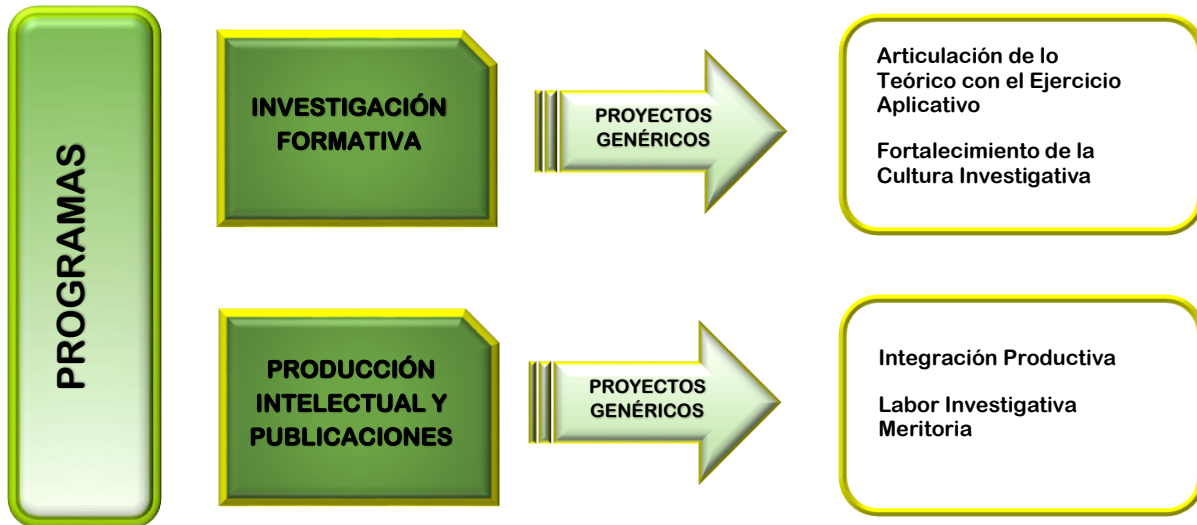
PROGRAMAS

INVESTIGACIÓN FORMATIVA

PROYECTOS GENÉRICOS

Articulación de lo Teórico con el Ejercicio Aplicativo

Fortalecimiento de la Cultura Investigativa

PRODUCCIÓN INTELECTUAL Y PUBLICACIONES

PROYECTOS GENÉRICOS

Integración Productiva

Labor Investigativa Meritoria